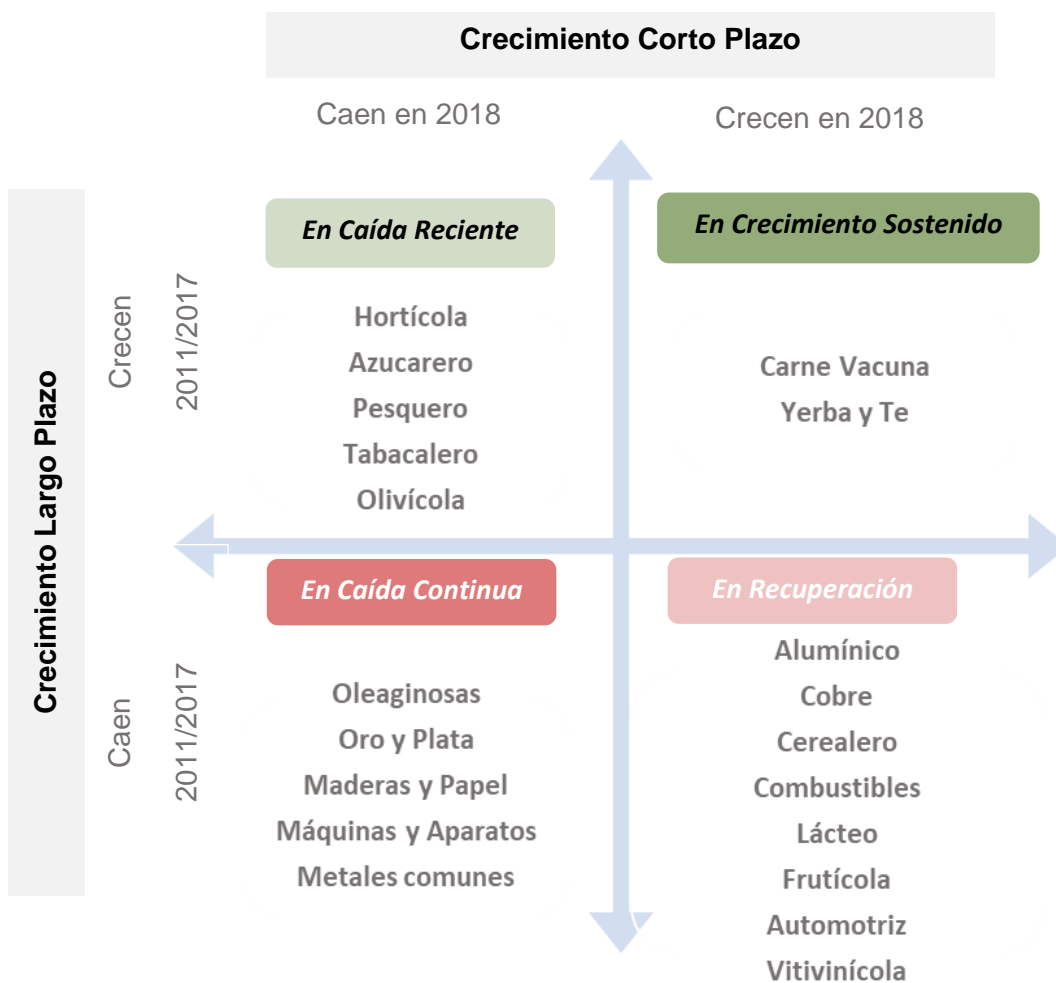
Crecimiento Corto Plazo

Caen en 2018

Crecen en 2018

Crecimiento Largo Plazo

Crecen 2011/2017

En Caída Reciente

Hortícola
Azucarero
Pesquero
Tabacalero
Olivícola

En Crecimiento Sostenido

Carne Vacuna
Yerba y Te

Caen 2011/2017

En Caída Continua

Oleaginosas
Oro y Plata
Maderas y Papel
Máquinas y Aparatos
Metales comunes

En Recuperación

Alumínico
Cobre
Cerealero
Combustibles
Lácteo
Frutícola
Automotriz
Vitivinícola